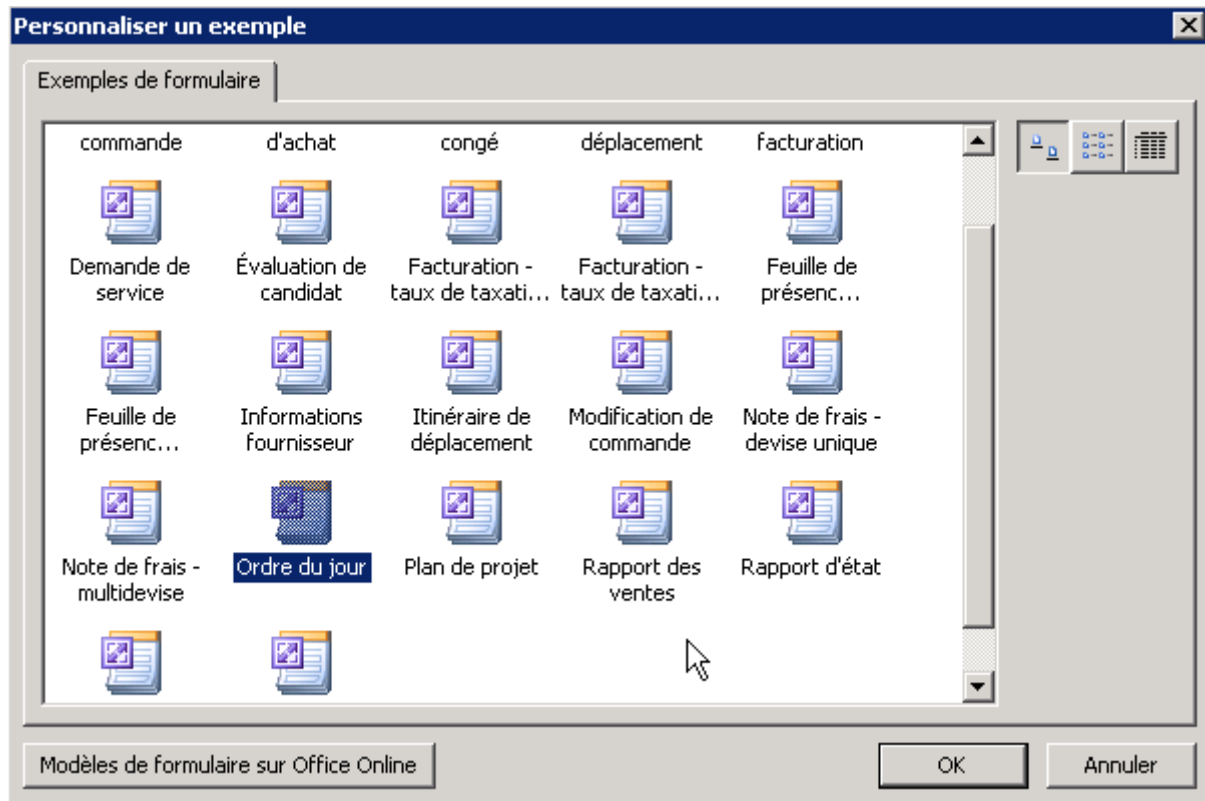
Personnaliser un exemple

Exemples de formulaire

commande
d'achat
congé
déplacement
facturation

Demande de service
Évaluation de candidat
Facturation - taux de taxati...
Facturation - taux de taxati...
Feuille de présenc...

Feuille de présenc...
Informations fournisseur
Itinéraire de déplacement
Modification de commande
Note de frais - devise unique

Note de frais - multidevise
Ordre du jour
Plan de projet
Rapport des ventes
Rapport d'état

Modèles de formulaire sur Office Online
OK
Annuler